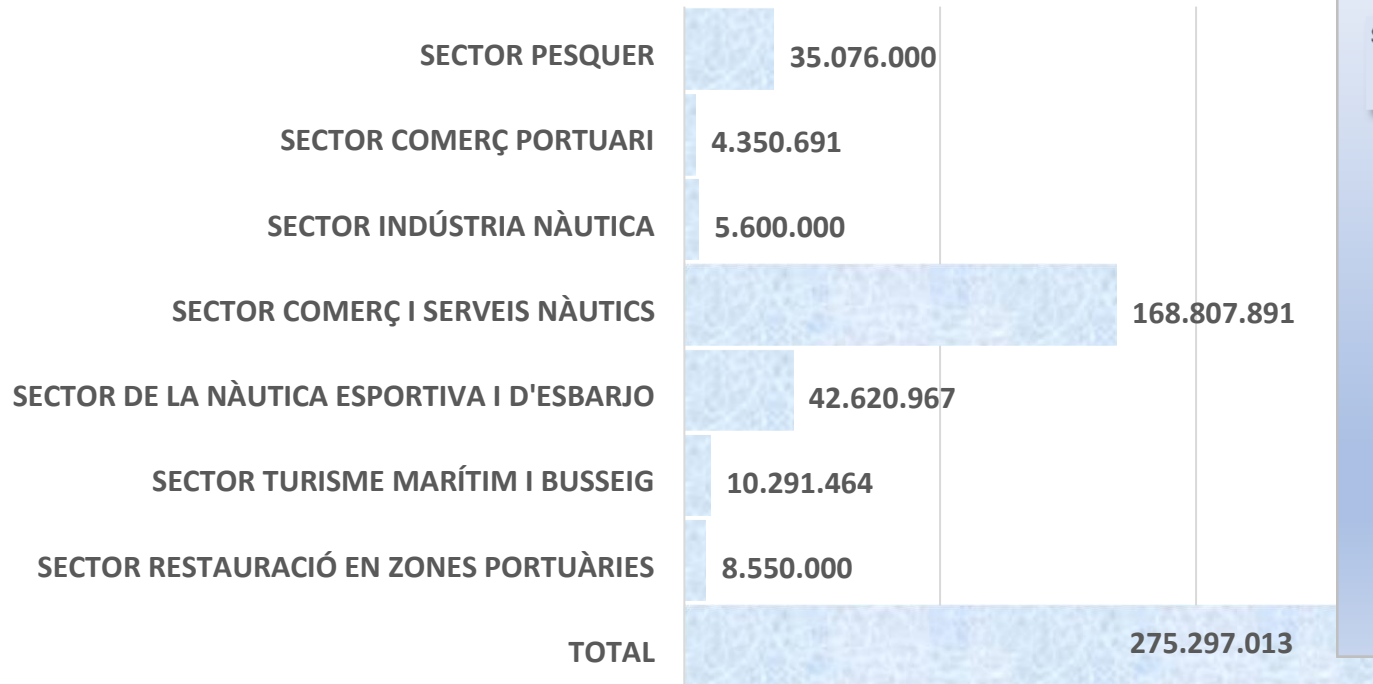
SECTOR PESQUER 35.076.000

SECTOR COMERÇ PORTUARI 4.350.691

SECTOR INDÚSTRIA NÀUTICA 5.600.000

SECTOR COMERÇ I SERVEIS NÀUTICS 168.807.891

SECTOR DE LA NÀUTICA ESPORTIVA I D'ESBARJO 42.620.967

SECTOR TURISME MARÍTIM I BUSSEIG 10.291.464

SECTOR RESTAURACIÓ EN ZONES PORTUÀRIES 8.550.000

TOTAL 275.297.013